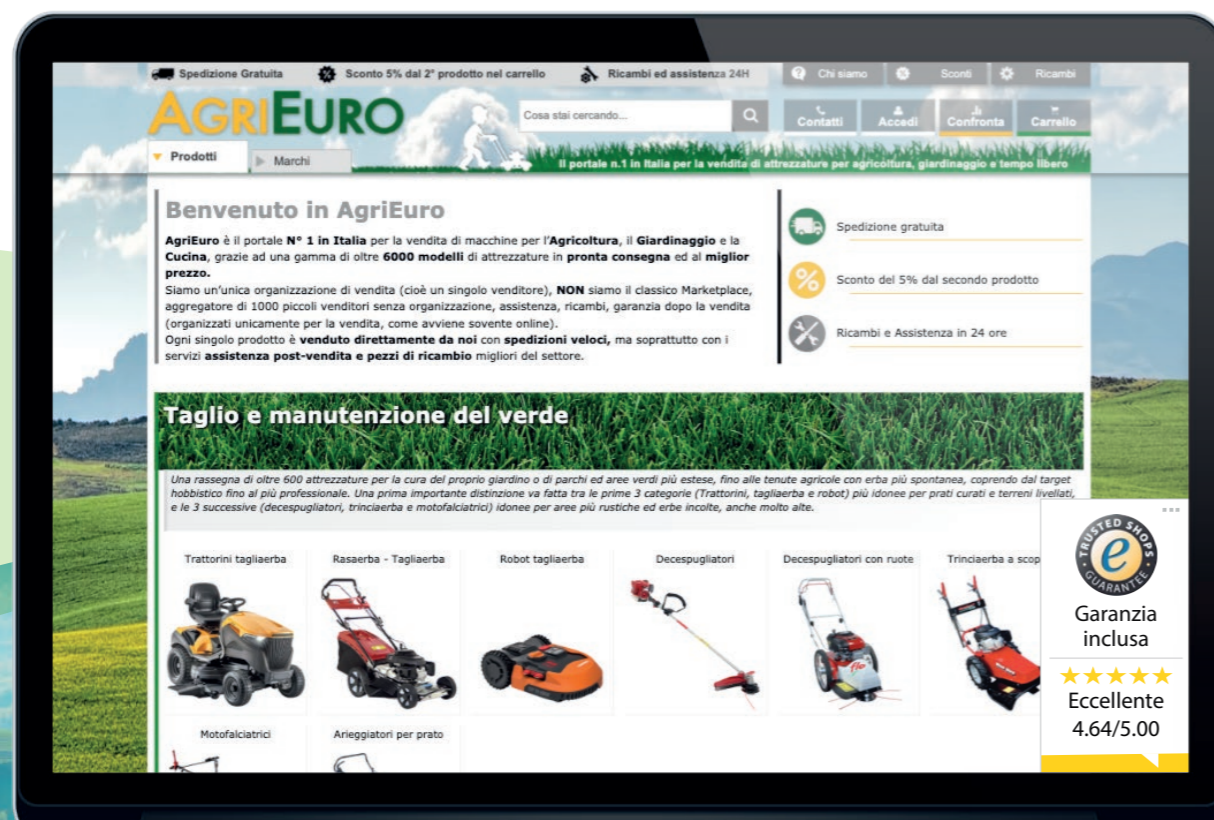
Spedizione Gratuita
Sconto 5% dal 2° prodotto nel carrello
Ricambi ed assistenza 24H
Chi siamo
Sconti
Ricambi

AGRIEURO
Cosa stai cercando...
Contatti
Accedi
Confronta
Carrello

Prodotti
Marchi
Il portale n.1 in Italia per la vendita di attrezzature per agricoltura, giardinaggio e tempo libero

Benvenuto in AgriEuro

AgriEuro è il portale N° 1 in Italia per la vendita di macchine per l'Agricoltura, il Giardinaggio e la Cucina, grazie ad una gamma di oltre 6000 modelli di attrezzature in pronta consegna ed al miglior prezzo.
Siamo un'unica organizzazione di vendita (cioè un singolo venditore), NON siamo il classico Marketplace, aggregatore di 1000 piccoli venditori senza organizzazione, assistenza, ricambi, garanzia dopo la vendita (organizzati unicamente per la vendita, come avviene sovente online).
Ogni singolo prodotto è venduto direttamente da noi con spedizioni veloci, ma soprattutto con i servizi assistenza post-vendita e pezzi di ricambio migliori del settore.

Spedizione gratuita
Sconto del 5% dal secondo prodotto
Ricambi e Assistenza in 24 ore

Taglio e manutenzione del verde

Una rassegna di oltre 600 attrezzature per la cura del proprio giardino o di parchi ed aree verdi più estese, fino alle tenute agricole con erba più spontanea, coprendo dal target hobbistico fino al più professionale. Una prima importante distinzione va fatta tra le prime 3 categorie (Trattorini, tagliaerba e robot) più idonee per prati curati e terreni livellati, e le 3 successive (decespugliatori, trinciaerba e motofalciatrici) idonee per aree più rustiche ed erbe incolte, anche molto alte.

Trattorini tagliaerba
Rasaerba - Tagliaerba
Robot tagliaerba
Decespugliatori
Decespugliatori con ruote
Trinciaerba a scop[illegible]
Motofalciatrici
Arieggiatori per prato

TRUSTED SHOPS
e
GUARANTEE
Garanzia inclusa
★★★★★
Eccellente
4.64/5.00